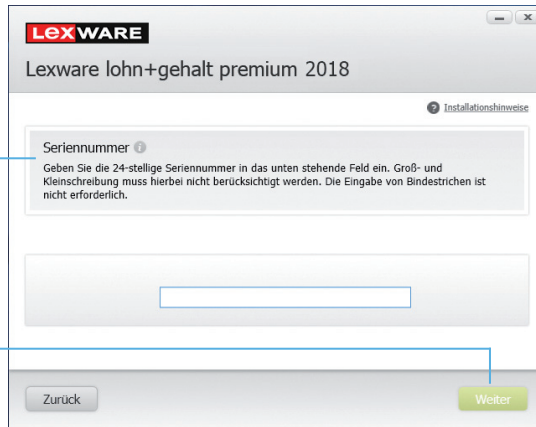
LEXWARE

Lexware lohn+gehalt premium 2018

Installationshinweise

Seriennummer

Geben Sie die 24-stellige Seriennummer in das unten stehende Feld ein. Groß- und Kleinschreibung muss hierbei nicht berücksichtigt werden. Die Eingabe von Bindestrichen ist nicht erforderlich.

Zurück

Weiter